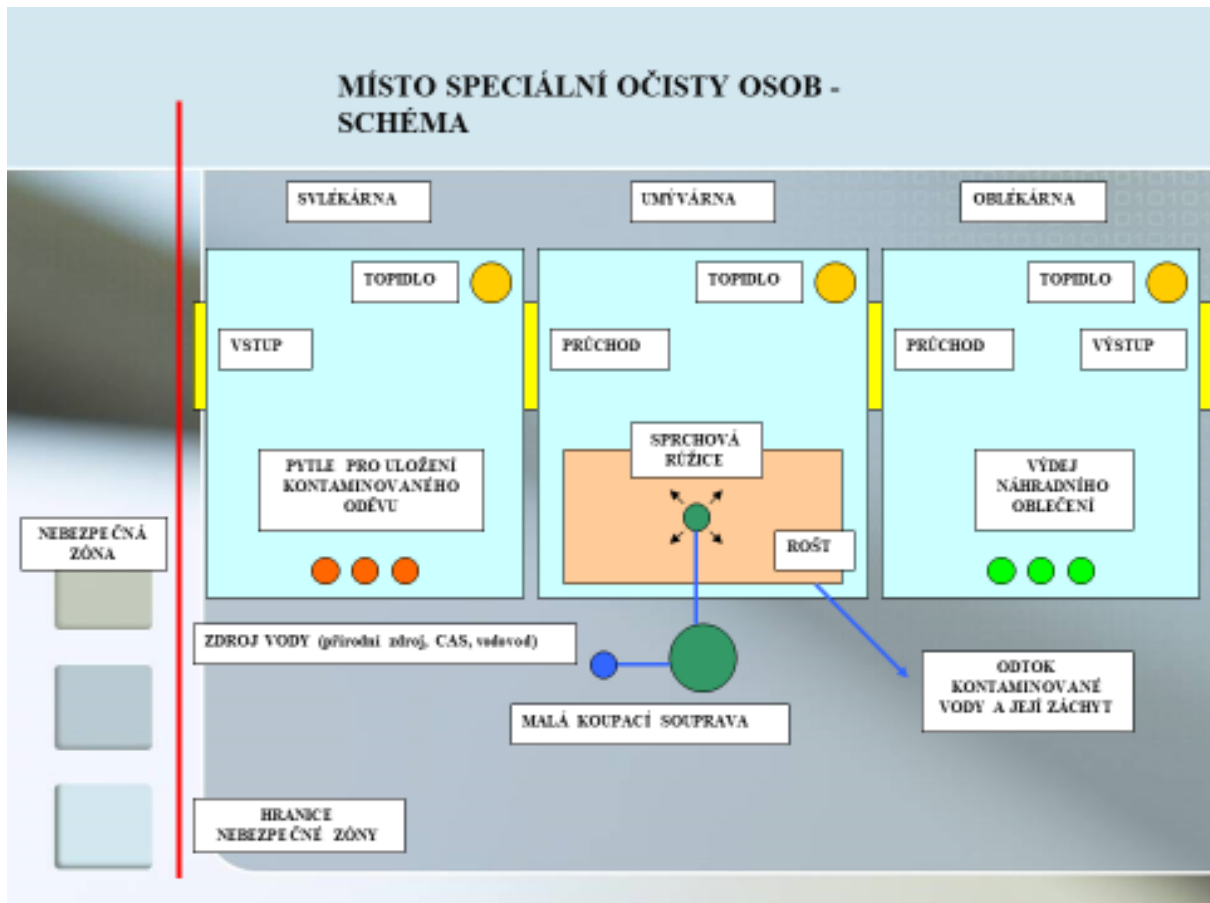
MÍSTO SPECIÁLNÍ OČISTY OSOB - SCHÉMA

SVLÉKÁRNA

UMÝVÁRNA

OBLÉKÁRNA

TOPIDLO

TOPIDLO

TOPIDLO

VSTUP

PRŮCHOD

PRŮCHOD

VÝSTUP

SPRCHOVÁ RŮŽICE

PYTLE PRO ULOŽENÍ KONTAMINOVANÉHO ODĚVU

VÝDEJ NÁHRADNÍHO OBLEČENÍ

ROŠT

NEBEZPEČNÁ ZÓNA

ZDROJ VODY (přírodní zdroj, CAS, vodovod)

ODTOK KONTAMINOVANÉ VODY A JEJÍ ZÁCHYT

MALÁ KOUPACÍ SOUPRAVA

HRANICE NEBEZPEČNÉ ZÓNY